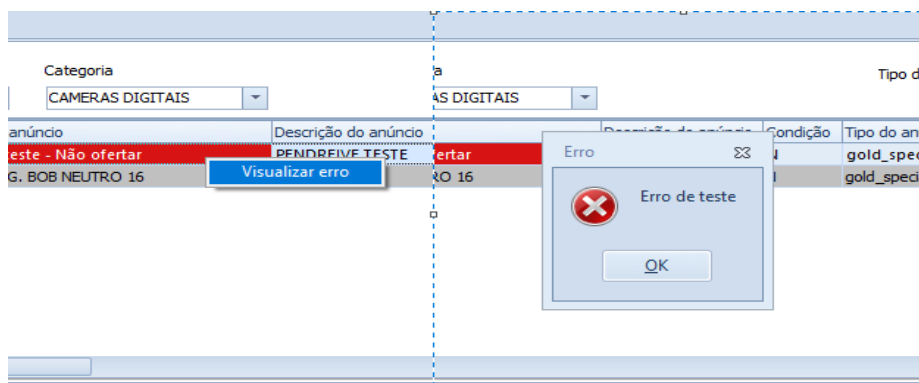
Categoria

CAMERAS DIGITAIS

a

AS DIGITAIS

Tipo d

| anúncio | Descrição do anúncio | | Descrição do anúncio | Condição | Tipo do an |
|---|---|---|---|---|---|
| teste - Não ofertar | PENDRIVE TESTE | ofertar | | N | gold_spec |
| G. BOB NEUTRO 16 | | RO 16 | | I | gold_speci |

Visualizar erro

Erro

Erro de teste

OK